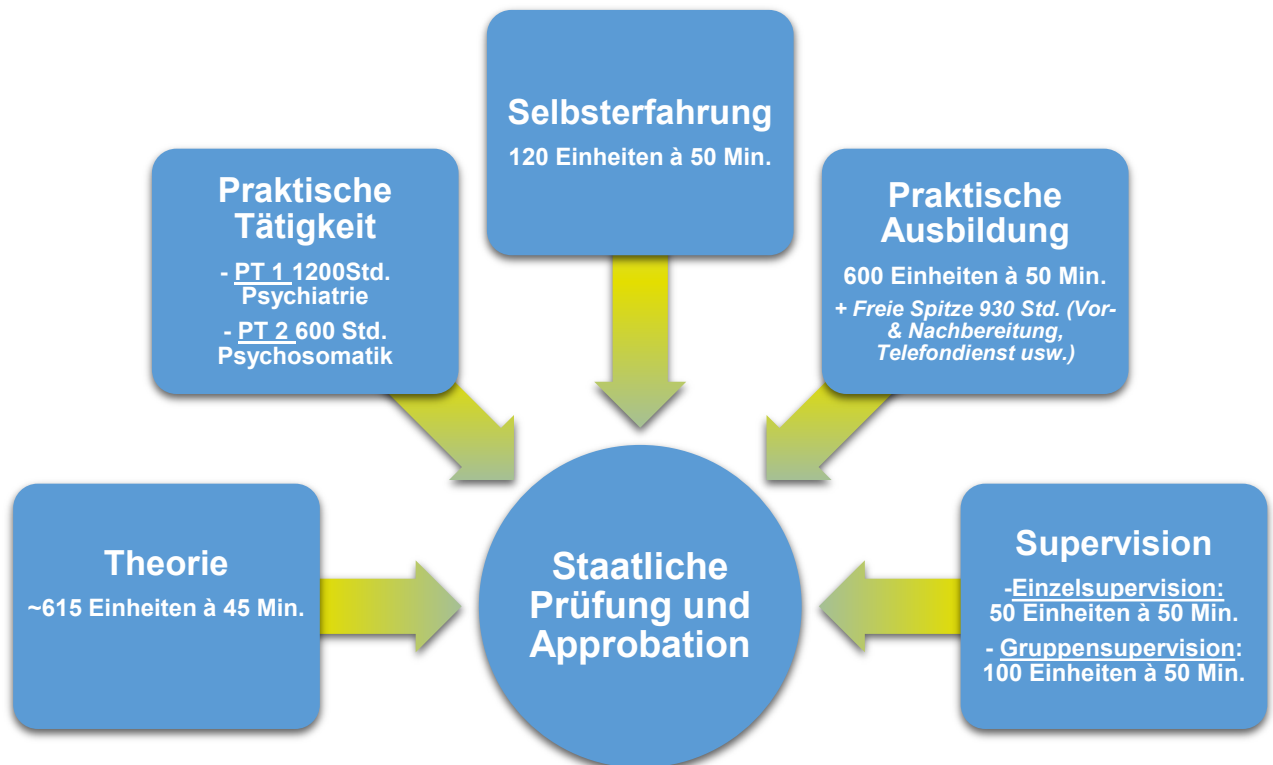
Selbsterfahrung

120 Einheiten à 50 Min.

Praktische Tätigkeit

- PT 1 1200Std. Psychiatrie

- PT 2 600 Std. Psychosomatik

Praktische Ausbildung

600 Einheiten à 50 Min.

+ Freie Spitze 930 Std. (Vor- & Nachbereitung, Telefondienst usw.)

Theorie

~615 Einheiten à 45 Min.

Staatliche Prüfung und Approbation

Supervision

-Einzelsupervision: 50 Einheiten à 50 Min.

- Gruppensupervision: 100 Einheiten à 50 Min.